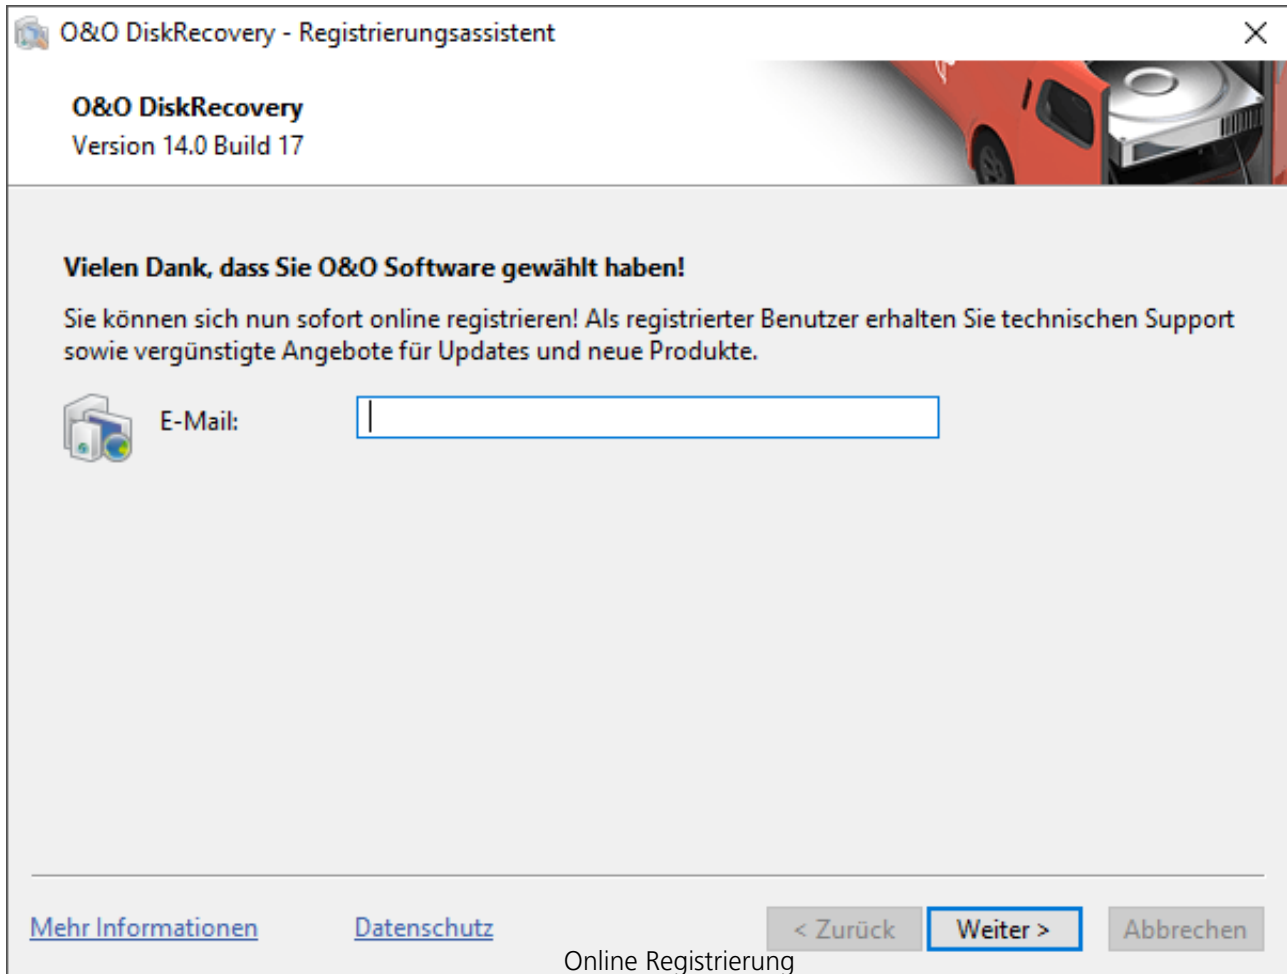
O&O DiskRecovery - Registrierungsassistent

O&O DiskRecovery
Version 14.0 Build 17

Vielen Dank, dass Sie O&O Software gewählt haben!

Sie können sich nun sofort online registrieren! Als registrierter Benutzer erhalten Sie technischen Support sowie vergünstigte Angebote für Updates und neue Produkte.

E-Mail:

Mehr Informationen
Datenschutz
< Zurück
Weiter >
Abbrechen

Online Registrierung